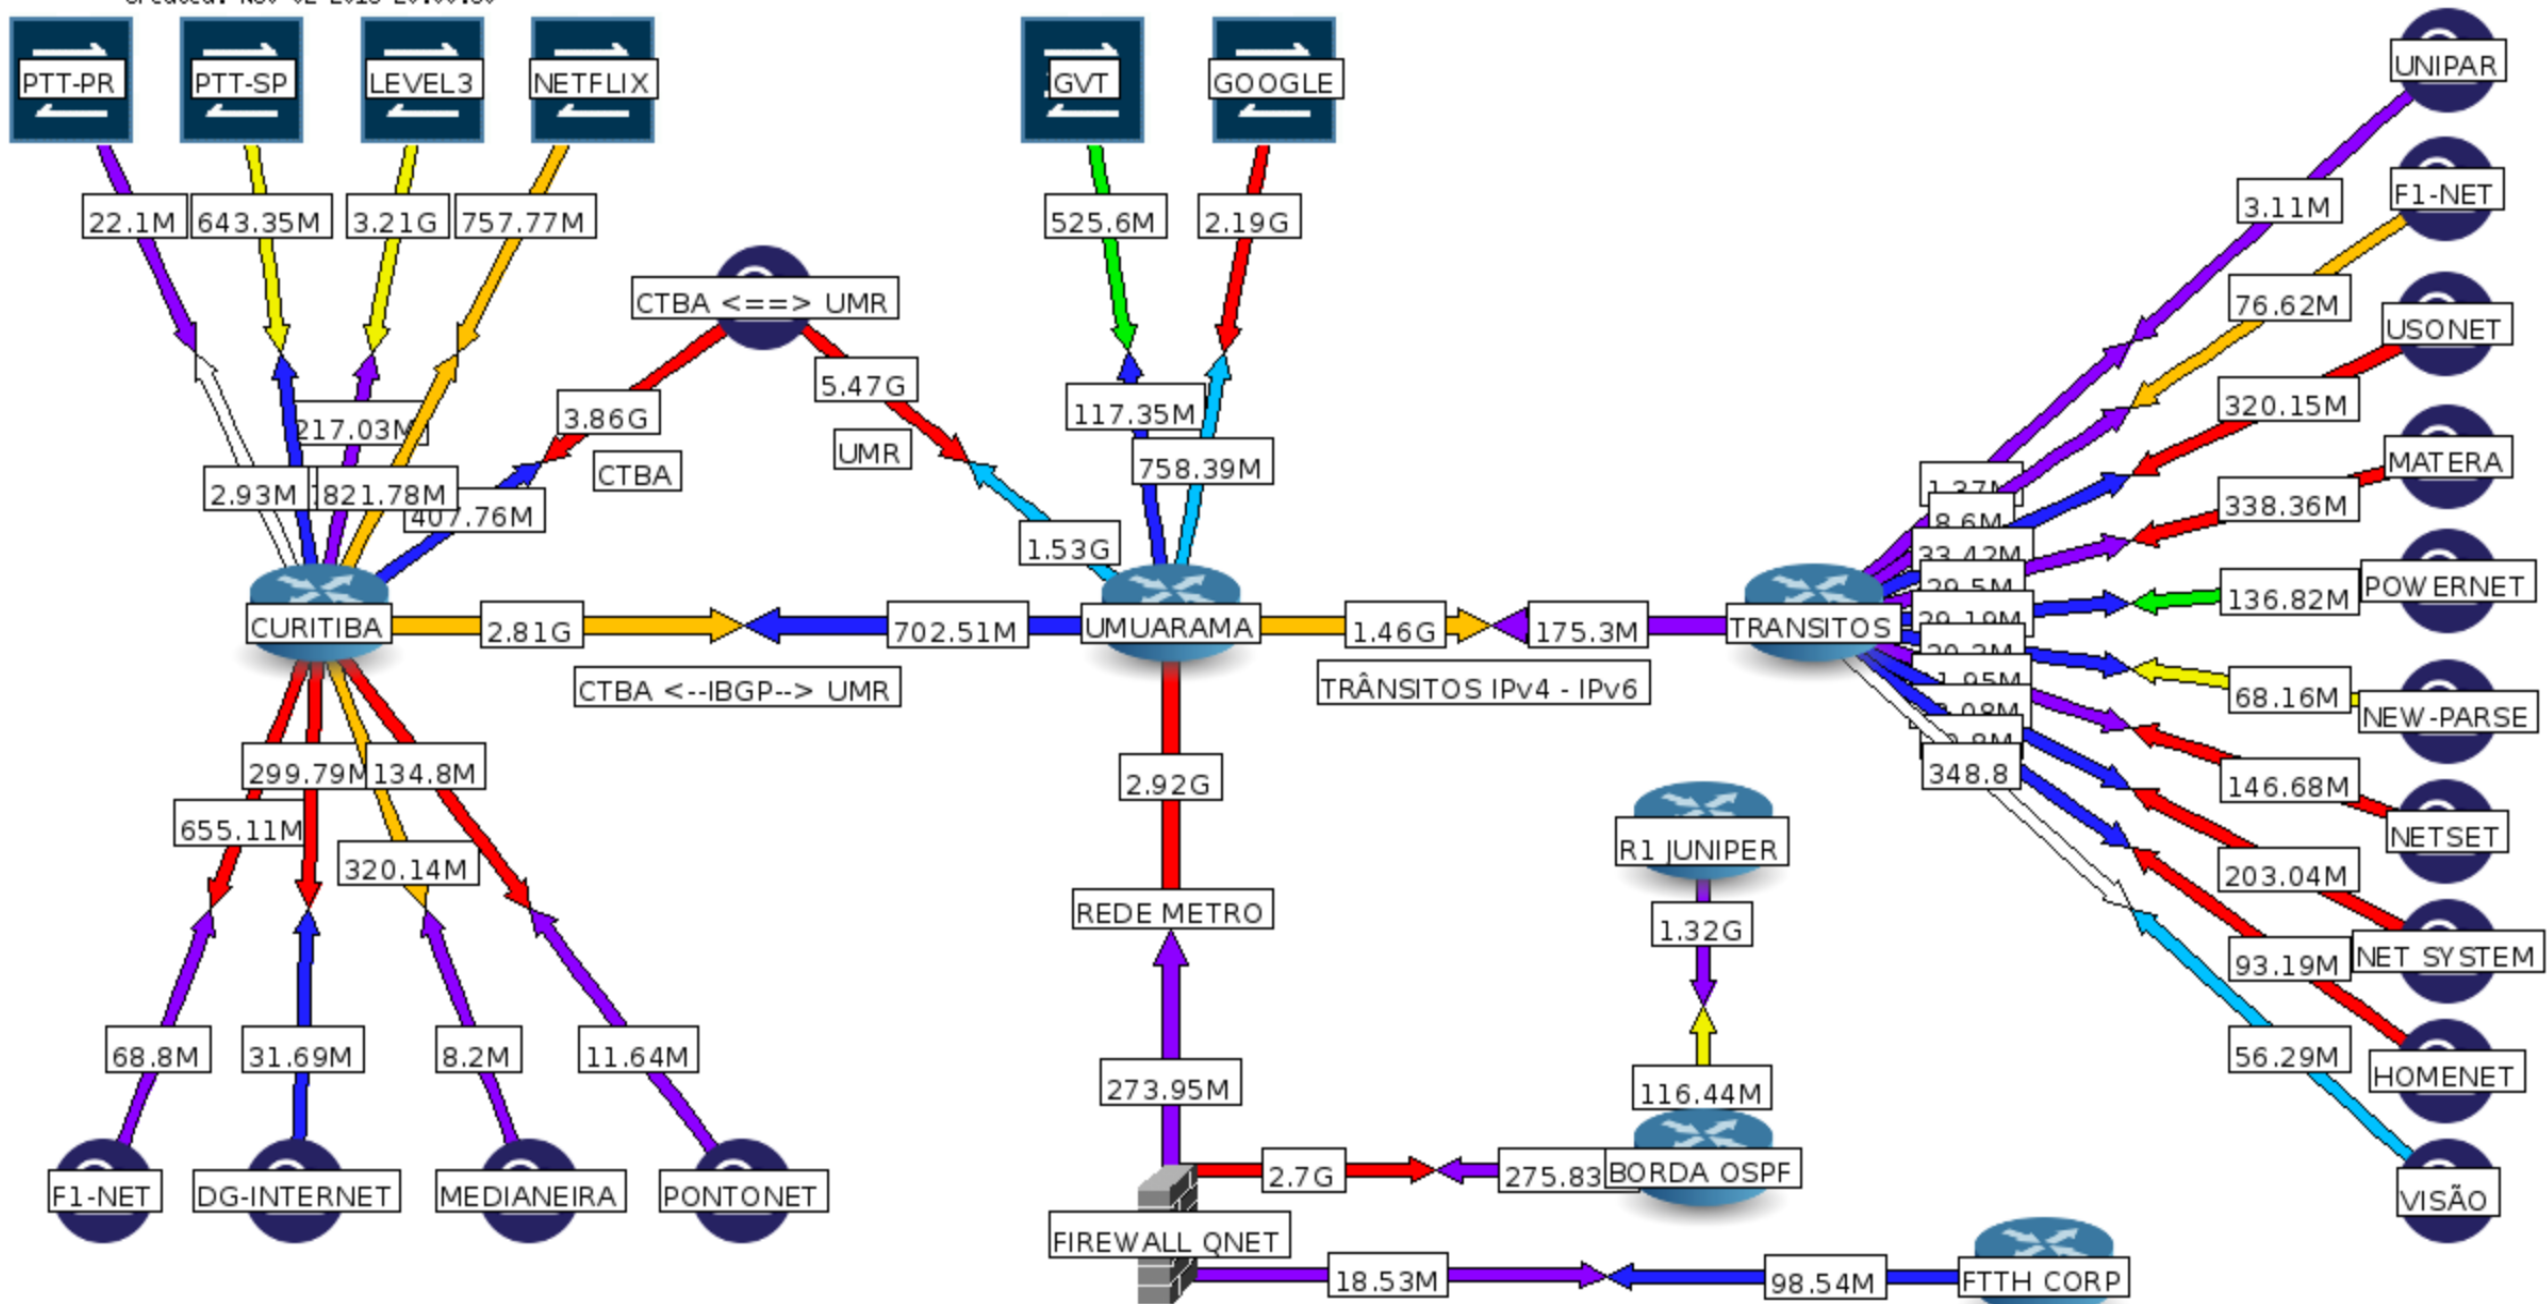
PTT-PR
PTT-SP
LEVEL3
NETFLIX
GVT
GOOGLE
UNIPAR
F1-NET
USONET
MATERA
POWERNET
NEW-PARSE
NETSET
NET SYSTEM
HOMENET
VISÃO
22.1M
643.35M
3.21G
757.77M
525.6M
2.19G
3.11M
76.62M
320.15M
338.36M
136.82M
68.16M
146.68M
203.04M
93.19M
56.29M
CTBA <==> UMR
3.86G
5.47G
CTBA
UMR
117.35M
758.39M
1.53G
217.03M
2.93M
1821.78M
407.76M
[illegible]
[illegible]
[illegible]
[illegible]
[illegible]
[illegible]
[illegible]
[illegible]
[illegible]
348.8
CURITIBA
2.81G
702.51M
UMUARAMA
1.46G
175.3M
TRANSITOS
CTBA <--IBGP--> UMR
TRÂNSITOS IPv4 - IPv6
299.79M
134.8M
655.11M
320.14M
2.92G
REDE METRO
R1 JUNIPER
1.32G
68.8M
31.69M
8.2M
11.64M
273.95M
116.44M
F1-NET
DG-INTERNET
MEDIANEIRA
PONTONET
2.7G
275.83
BORDA OSPF
FIREWALL QNET
18.53M
98.54M
FTTH CORP